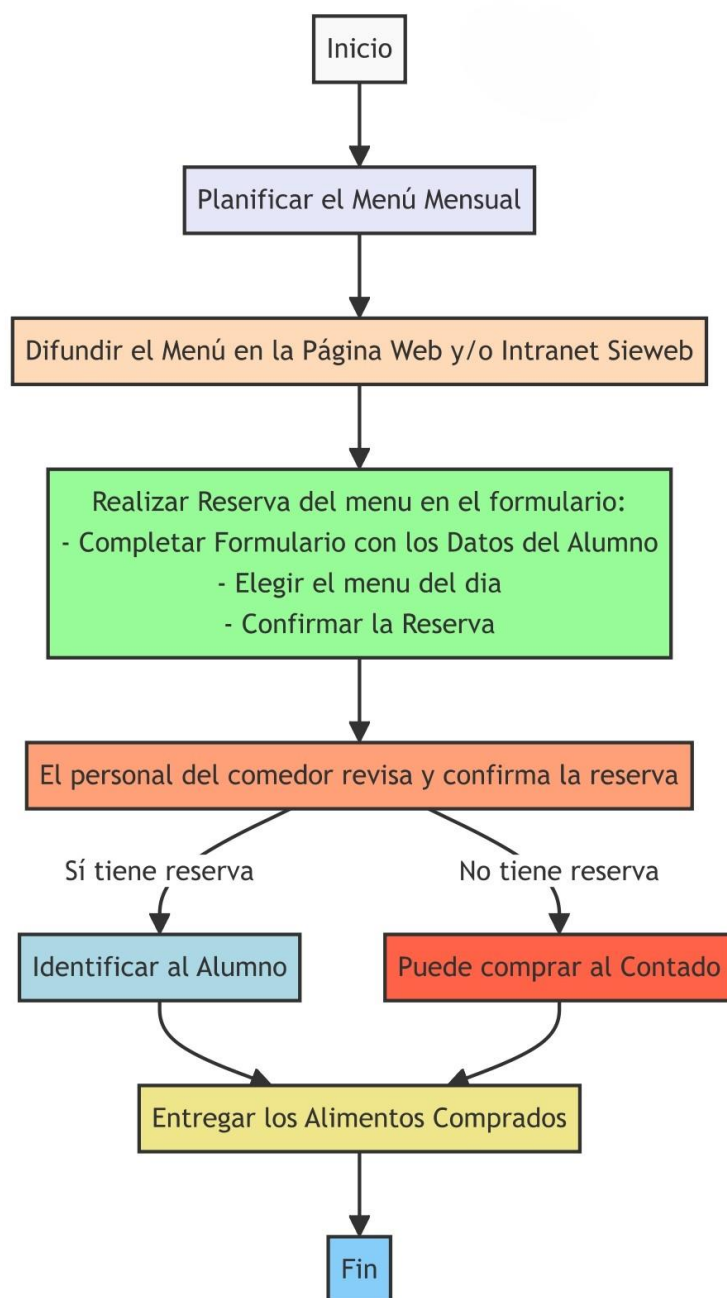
Inicio

Planificar el Menú Mensual

Difundir el Menú en la Página Web y/o Intranet Sieweb

Realizar Reserva del menu en el formulario:
- Completar Formulario con los Datos del Alumno
- Elegir el menu del dia
- Confirmar la Reserva

El personal del comedor revisa y confirma la reserva

Sí tiene reserva

No tiene reserva

Identificar al Alumno

Puede comprar al Contado

Entregar los Alimentos Comprados

Fin